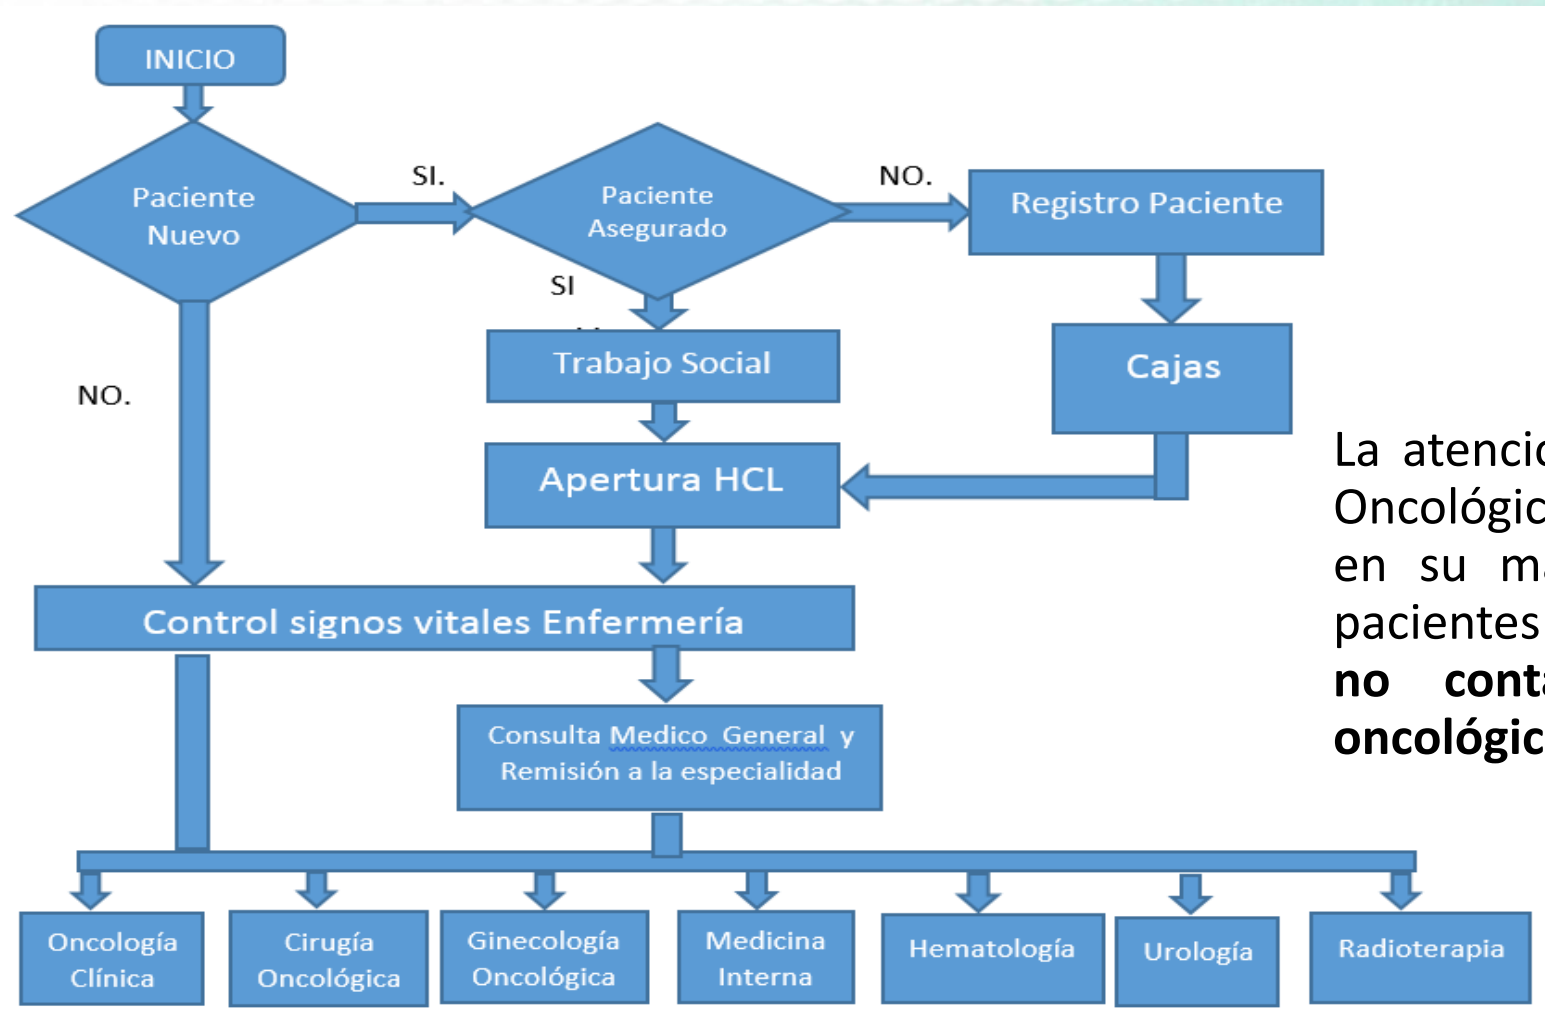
INICIO

Paciente Nuevo

SI.

Paciente Asegurado

NO.

Registro Paciente

SI

NO.

Trabajo Social

Cajas

Apertura HCL

Control signos vitales Enfermería

Consulta Medico General y Remisión a la especialidad

Oncología Clínica

Cirugía Oncológica

Ginecología Oncológica

Medicina Interna

Hematología

Urología

Radioterapia

La atenci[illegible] Oncológic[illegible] en su m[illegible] pacientes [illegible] **no cont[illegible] oncológic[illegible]**